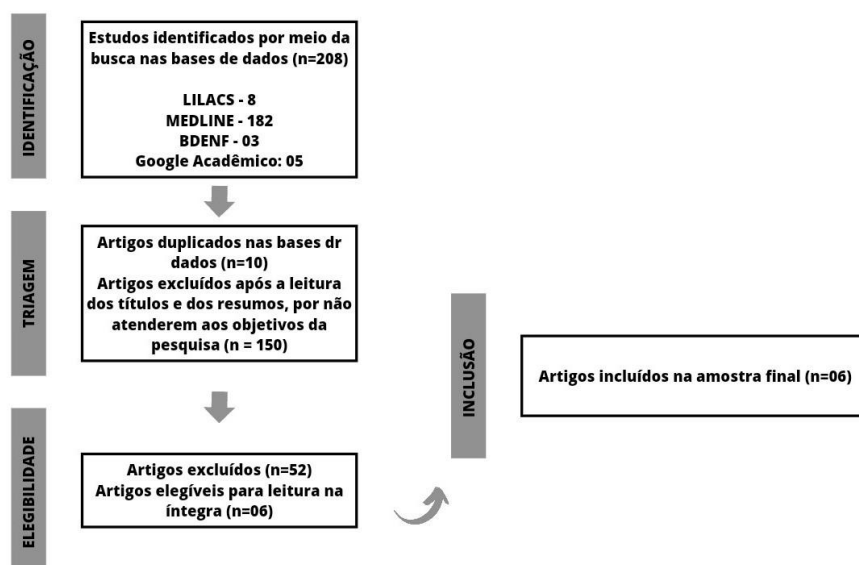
IDENTIFICAÇÃO

Estudos identificados por meio da busca nas bases de dados (n=208)

LILACS - 8
MEDLINE - 182
BDENF - 03
Google Acadêmico: 05

TRIAGEM

Artigos duplicados nas bases dr dados (n=10)
Artigos excluídos após a leitura dos títulos e dos resumos, por não atenderem aos objetivos da pesquisa (n = 150)

ELEGIBILIDADE

Artigos excluídos (n=52)
Artigos elegíveis para leitura na íntegra (n=06)

INCLUSÃO

Artigos incluídos na amostra final (n=06)